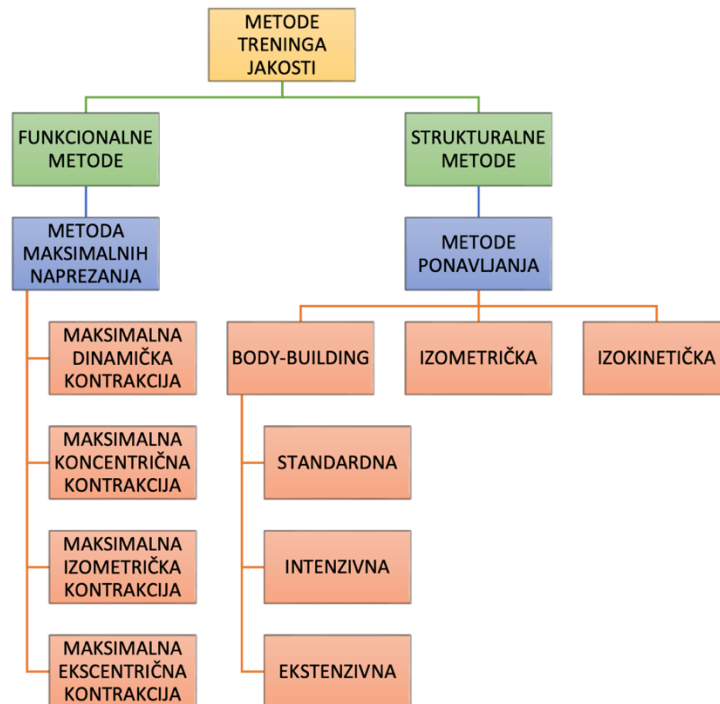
METODE TRENINGA JAKOSTI

FUNKCIONALNE METODE

STRUKTURALNE METODE

METODA MAKSIMALNIH NAPREZANJA

METODE PONAVLJANJA

MAKSIMALNA DINAMIČKA KONTRAKCIJA

MAKSIMALNA KONCENTRIČNA KONTRAKCIJA

MAKSIMALNA IZOMETRIČKA KONTRAKCIJA

MAKSIMALNA EKSCENTRIČNA KONTRAKCIJA

BODY-BUILDING

IZOMETRIČKA

IZOKINETIČKA

STANDARDNA

INTENZIVNA

EKSTENZIVNA